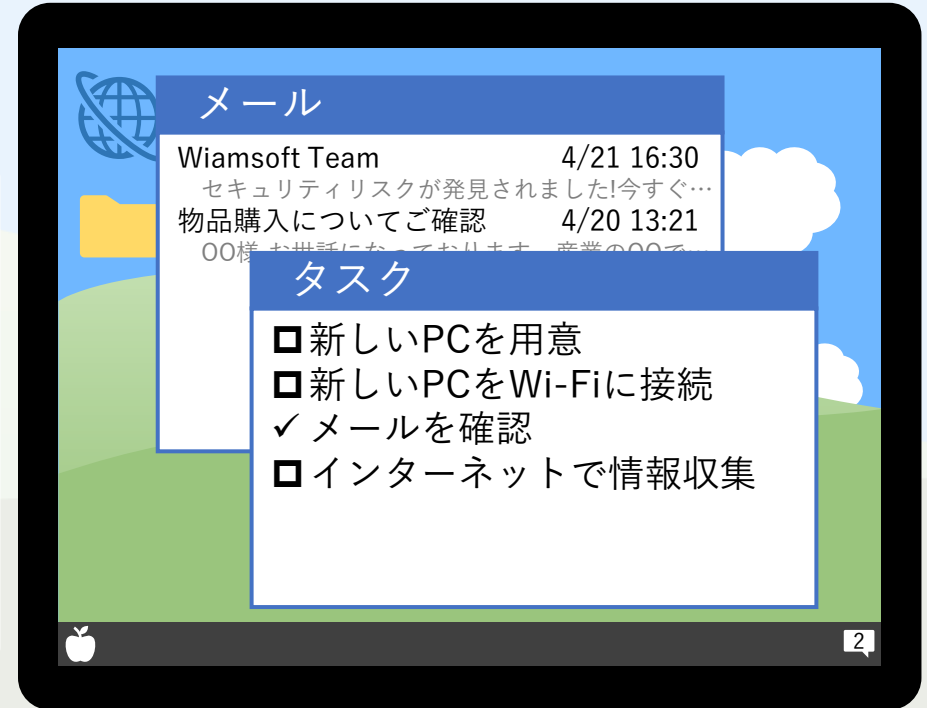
メール

Wiamsoft Team 4/21 16:30
セキュリティリスクが発見されました!今すぐ…

物品購入についてご確認 4/20 13:21
OO様 お世話になっております。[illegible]のOOで…

タスク

□ 新しいPCを用意
□ 新しいPCをWi-Fiに接続
✓ メールを確認
□ インターネットで情報収集

2